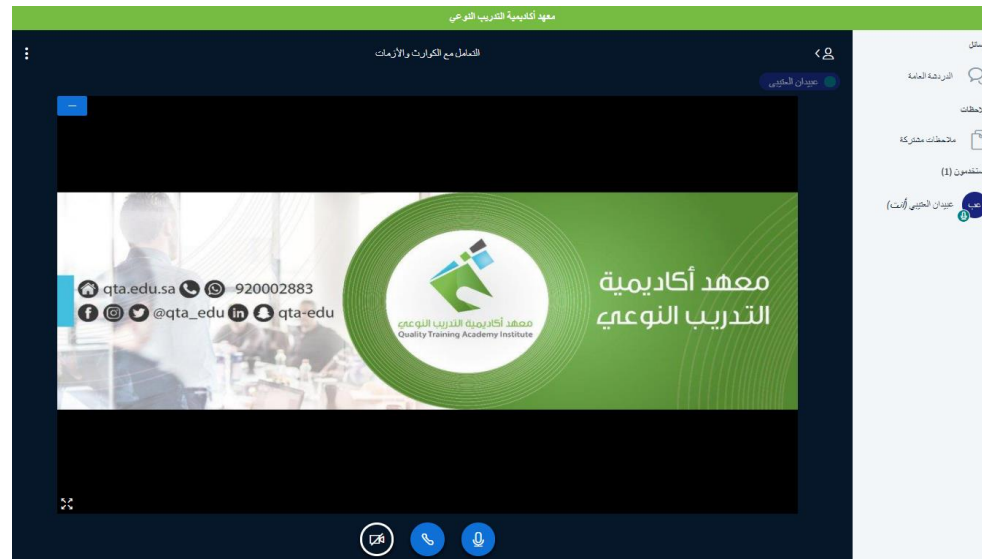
معهد أكاديمية التدريب النوعي

التعامل مع الكوارث والأزمات

عيدان العتيبي

qta.edu.sa 920002883

@qta_edu qta-edu

معهد أكاديمية التدريب النوعي
Quality Training Academy Institute

معهد أكاديمية
التدريب النوعي

سائل

الدردشة العامة

لاحظات

ملاحظات مشتركة

ستخدمون (1)

عب

عيدان العتيبي (أنت)